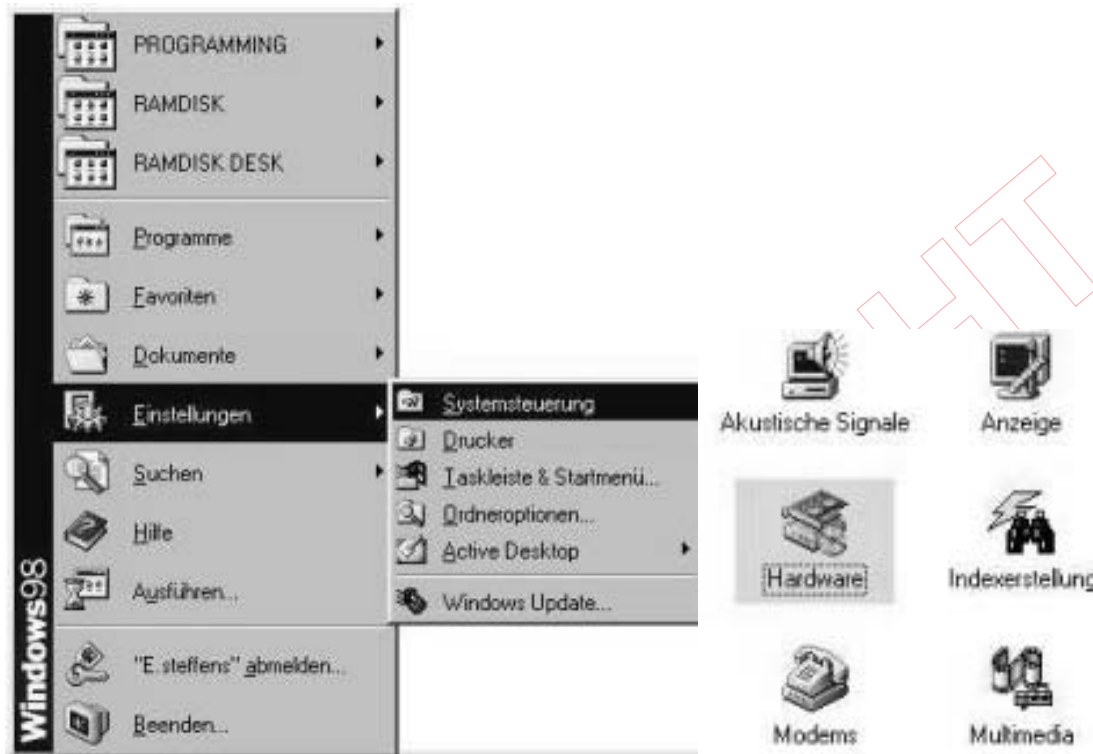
PROGRAMMING
RAMDISK
RAMDISK DESK
Programme
Favoriten
Dokumente
Einstellungen
Suchen
Hilfe
Ausführen...
"E.steffens" abmelden...
Beenden...
Windows98

Systemsteuerung
Drucker
Taskleiste & Startmenü...
Ordneroptionen...
Active Desktop
Windows Update...

Akustische Signale
Anzeige
Hardware
Indexerstellung
Modems
Multimedia